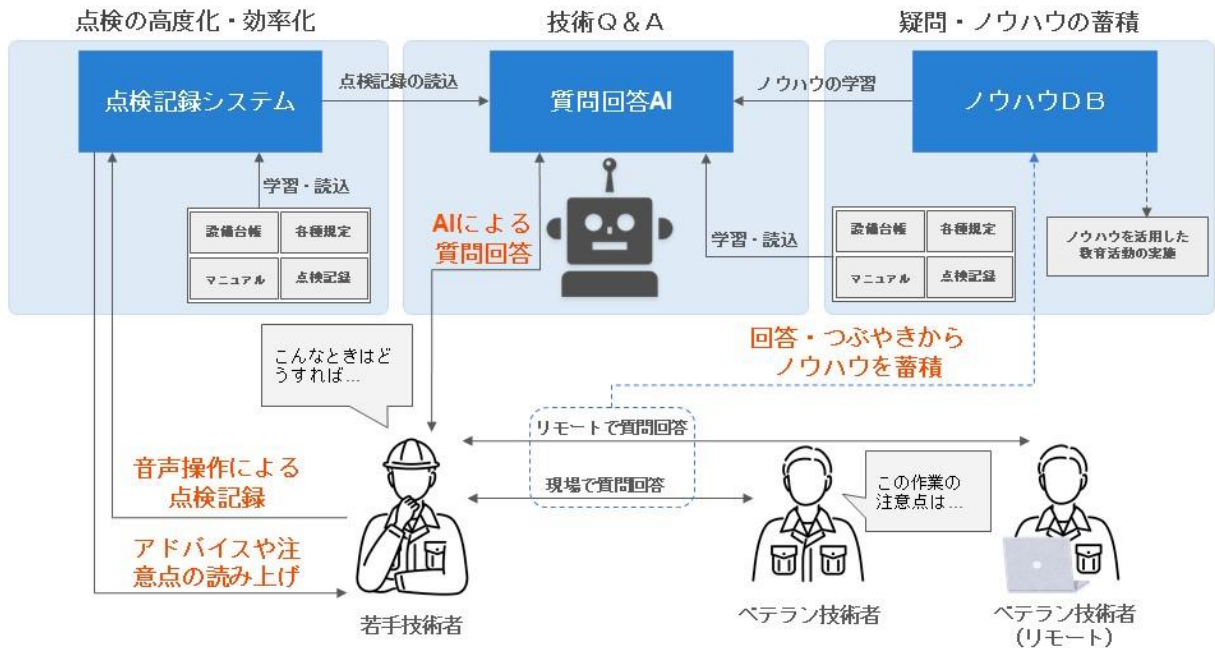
点検の高度化・効率化

技術Q＆A

疑問・ノウハウの蓄積

点検記録システム

点検記録の読込

質問回答AI

ノウハウの学習

ノウハウDB

学習・読込

| 設備台帳 | 各種規定 |
|---|---|
| マニュアル | 点検記録 |

AIによる質問回答

学習・読込

| 設備台帳 | 各種規定 |
|---|---|
| マニュアル | 点検記録 |

ノウハウを活用した教育活動の実施

回答・つぶやきからノウハウを蓄積

こんなときはどうすれば…

リモートで質問回答

現場で質問回答

この作業の注意点は…

音声操作による点検記録

アドバイスや注意点の読み上げ

若手技術者

ベテラン技術者

ベテラン技術者（リモート）